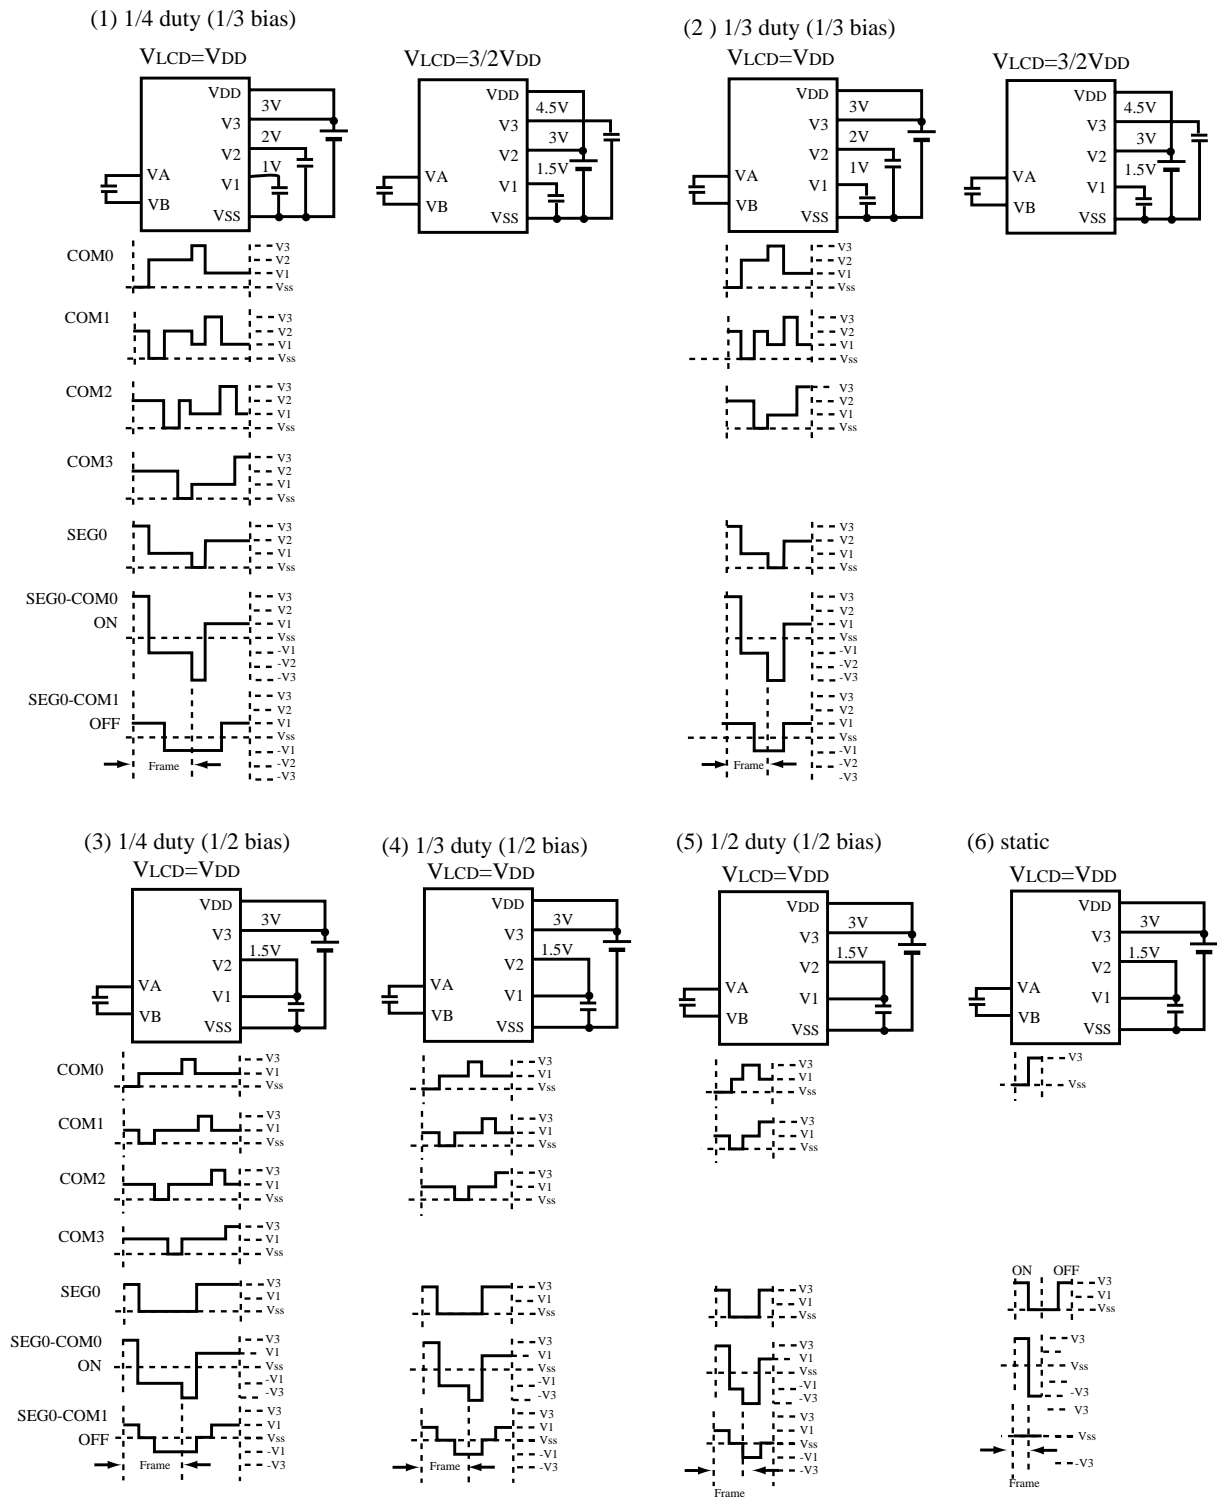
(1) 1/4 duty (1/3 bias)

VLCD=VDD

VDD
3V
V3
2V
V2
1V
V1
VA
VB
VSS

VLCD=3/2VDD

VDD
4.5V
V3
3V
V2
1.5V
V1
VA
VB
VSS

COM0
V3
V2
V1
Vss

COM1
V3
V2
V1
Vss

COM2
V3
V2
V1
Vss

COM3
V3
V2
V1
Vss

SEG0
V3
V2
V1
Vss

SEG0-COM0
ON
V3
V2
V1
Vss
-V1
-V2
-V3

SEG0-COM1
OFF
V3
V2
V1
Vss
-V1
-V2
-V3

Frame

(2 ) 1/3 duty (1/3 bias)

VLCD=VDD

VDD
3V
V3
2V
V2
1V
V1
VA
VB
VSS

VLCD=3/2VDD

VDD
4.5V
V3
3V
V2
1.5V
V1
VA
VB
VSS

V3
V2
V1
Vss

V3
V2
V1
Vss

V3
V2
V1
Vss

V3
V2
V1
Vss

V3
V2
V1
Vss
-V1
-V2
-V3

V3
V2
V1
Vss
-V1
-V2
-V3

Frame

(3) 1/4 duty (1/2 bias)

VLCD=VDD

VDD
3V
V3
1.5V
V2
V1
VA
VB
VSS

COM0
V3
V1
Vss

COM1
V3
V1
Vss

COM2
V3
V1
Vss

COM3
V3
V1
Vss

SEG0
V3
V1
Vss

SEG0-COM0
ON
V3
V1
Vss
-V1
-V3

SEG0-COM1
OFF
V3
V1
Vss
-V1
-V3

Frame

(4) 1/3 duty (1/2 bias)

VLCD=VDD

VDD
3V
V3
1.5V
V2
V1
VA
VB
VSS

V3
V1
Vss

V3
V1
Vss

V3
V1
Vss

V3
V1
Vss

V3
V1
Vss
-V1
-V3

V3
V1
Vss
-V1
-V3

Frame

(5) 1/2 duty (1/2 bias)

VLCD=VDD

VDD
3V
V3
1.5V
V2
V1
VA
VB
VSS

V3
V1
Vss

V3
V1
Vss

V3
V1
Vss

V3
V1
Vss
-V1
-V3

V3
V1
Vss
-V1
-V3

Frame

(6) static

VLCD=VDD

VDD
3V
V3
1.5V
V2
V1
VA
VB
VSS

V3
Vss

ON
OFF
V3
V1
Vss

V3
Vss
-V3

V3
Vss
-V3

Frame